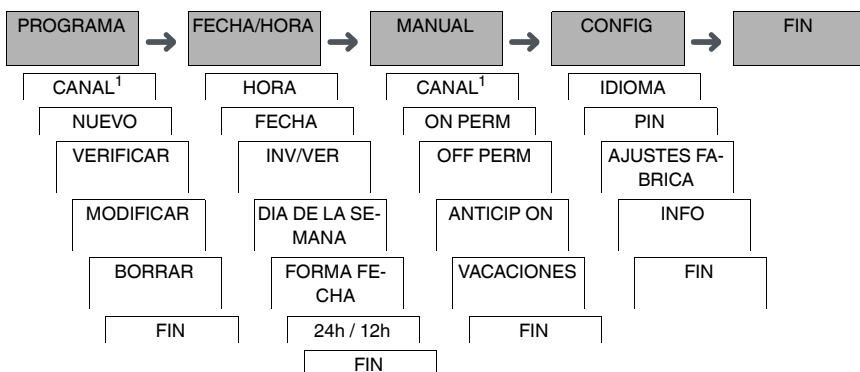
PROGRAMA → FECHA/HORA → MANUAL → CONFIG → FIN

CANAL$^1$
NUEVO
VERIFICAR
MODIFICAR
BORRAR
FIN

HORA
FECHA
INV/VER
DIA DE LA SEMANA
FORMA FECHA
24h / 12h
FIN

CANAL$^1$
ON PERM
OFF PERM
ANTICIP ON
VACACIONES
FIN

IDIOMA
PIN
AJUSTES FABRICA
INFO
FIN